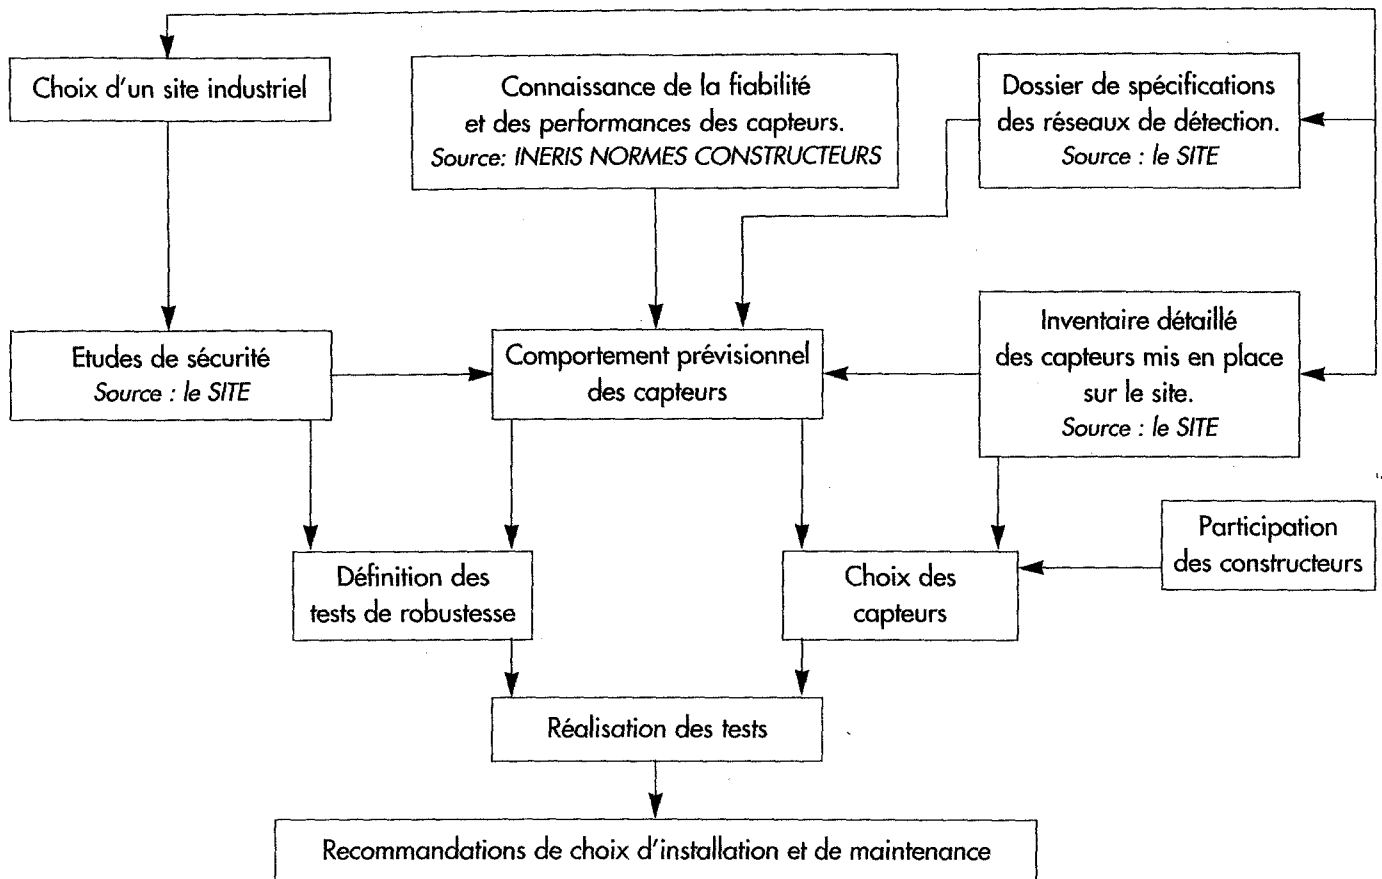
Choix d'un site industriel

Connaissance de la fiabilité et des performances des capteurs.
*Source: INERIS NORMES CONSTRUCTEURS*

Dossier de spécifications des réseaux de détection.
*Source : le SITE*

Etudes de sécurité
*Source : le SITE*

Comportement prévisionnel des capteurs

Inventaire détaillé des capteurs mis en place sur le site.
*Source : le SITE*

Participation des constructeurs

Définition des tests de robustesse

Choix des capteurs

Réalisation des tests

Recommandations de choix d'installation et de maintenance